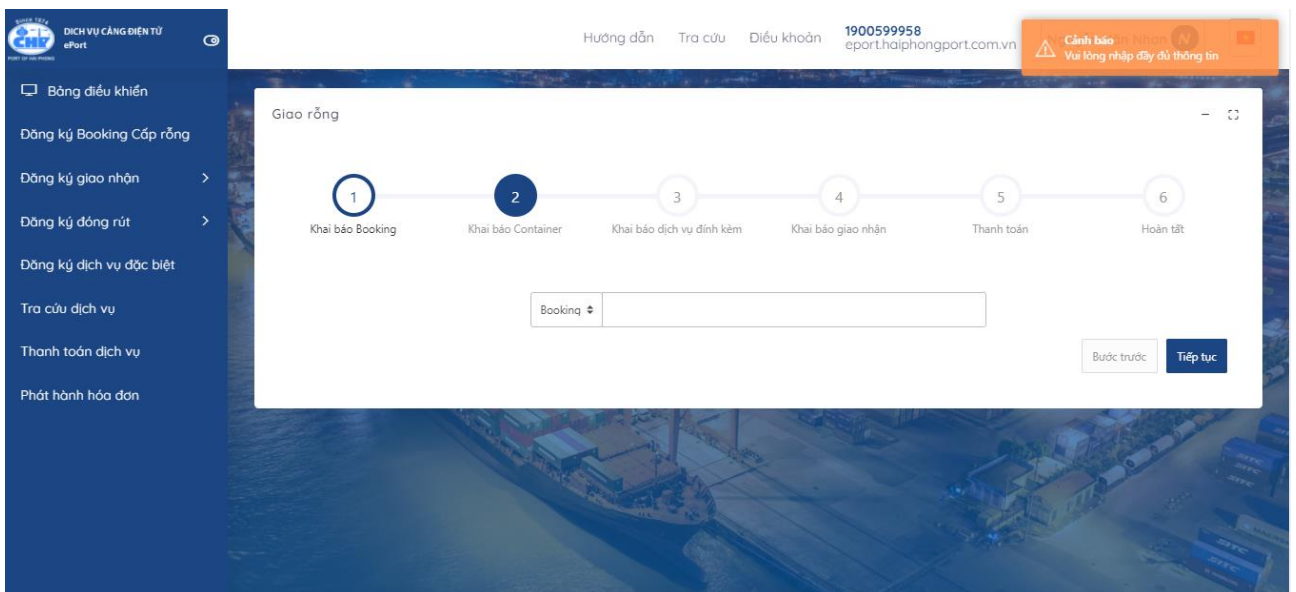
Since 1874
CHP
PORT OF HAI PHONG
DỊCH VỤ CẢNG ĐIỆN TỬ
ePort

Bảng điều khiển
Đăng ký Booking Cấp rỗng
Đăng ký giao nhận
Đăng ký đóng rút
Đăng ký dịch vụ đặc biệt
Tra cứu dịch vụ
Thanh toán dịch vụ
Phát hành hóa đơn

Hướng dẫn Tra cứu Điều khoản 1900599958 eport.haiphongport.com.vn

Cảnh báo
Vui lòng nhập đầy đủ thông tin

Giao rỗng

1 Khai báo Booking
2 Khai báo Container
3 Khai báo dịch vụ đính kèm
4 Khai báo giao nhận
5 Thanh toán
6 Hoàn tất

Booking

Bước trước
Tiếp tục